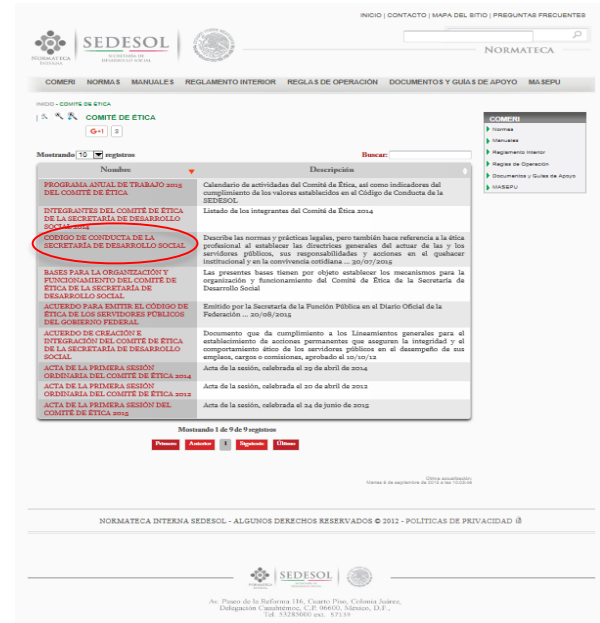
INICIO | CONTACTO | MAPA DEL SITIO | PREGUNTAS FRECUENTES

SEDESOL
SECRETARÍA DE DESARROLLO SOCIAL

NORMATECA

COMERI NORMAS MANUALES REGLAMENTO INTERIOR REGLAS DE OPERACIÓN DOCUMENTOS Y GUÍAS DE APOYO MASEPU

INICIO › COMITÉ DE ÉTICA

COMITÉ DE ÉTICA

G+1 2

Mostrando 10 registros

Buscar:

| Nombre | Descripción |
|---|---|
| PROGRAMA ANUAL DE TRABAJO 2015 DEL COMITÉ DE ÉTICA | Calendario de actividades del Comité de Ética, así como indicadores del cumplimiento de los valores establecidos en el Código de Conducta de la SEDESOL |
| INTEGRANTES DEL COMITÉ DE ÉTICA DE LA SECRETARÍA DE DESARROLLO SOCIAL 2014 | Listado de los integrantes del Comité de Ética 2014 |
| CÓDIGO DE CONDUCTA DE LA SECRETARÍA DE DESARROLLO SOCIAL | Describe las normas y prácticas legales, pero también hace referencia a la ética profesional al establecer las directrices generales del actuar de las y los servidores públicos, sus responsabilidades y acciones en el quehacer institucional y en la convivencia cotidiana ... 30/07/2015 |
| BASES PARA LA ORGANIZACIÓN Y FUNCIONAMIENTO DEL COMITÉ DE ÉTICA DE LA SECRETARÍA DE DESARROLLO SOCIAL | Las presentes bases tienen por objeto establecer los mecanismos para la organización y funcionamiento del Comité de Ética de la Secretaría de Desarrollo Social |
| ACUERDO PARA EMITIR EL CÓDIGO DE ÉTICA DE LOS SERVIDORES PÚBLICOS DEL GOBIERNO FEDERAL | Emitido por la Secretaría de la Función Pública en el Diario Oficial de la Federación ... 20/08/2015 |
| ACUERDO DE CREACIÓN E INTEGRACIÓN DEL COMITÉ DE ÉTICA DE LA SECRETARÍA DE DESARROLLO SOCIAL | Documento que da cumplimiento a los Lineamientos generales para el establecimiento de acciones permanentes que aseguren la integridad y el comportamiento ético de los servidores públicos en el desempeño de sus empleos, cargos o comisiones, aprobado el 10/10/12 |
| ACTA DE LA PRIMERA SESIÓN ORDINARIA DEL COMITÉ DE ÉTICA 2014 | Acta de la sesión, celebrada el 29 de abril de 2014 |
| ACTA DE LA PRIMERA SESIÓN ORDINARIA DEL COMITÉ DE ÉTICA 2012 | Acta de la sesión, celebrada el 20 de abril de 2012 |
| ACTA DE LA PRIMERA SESIÓN DEL COMITÉ DE ÉTICA 2015 | Acta de la sesión, celebrada el 24 de junio de 2015 |

Mostrando 1 de 9 registros

Primero Anterior 1 Siguiente Último

COMERI
Normas
Manuales
Reglamento Interior
Reglas de Operación
Documentos y Guías de Apoyo
MASEPU

Última actualización:
Martes 8 de septiembre de 2015 a las 10:23:48

NORMATECA INTERNA SEDESOL - ALGUNOS DERECHOS RESERVADOS © 2012 - POLÍTICAS DE PRIVACIDAD

SEDESOL

Av. Paseo de la Reforma 116, Cuarto Piso, Colonia Juárez, Delegación Cuauhtémoc, C.P. 06600, México, D.F., Tel. 53285000 ext. 57139